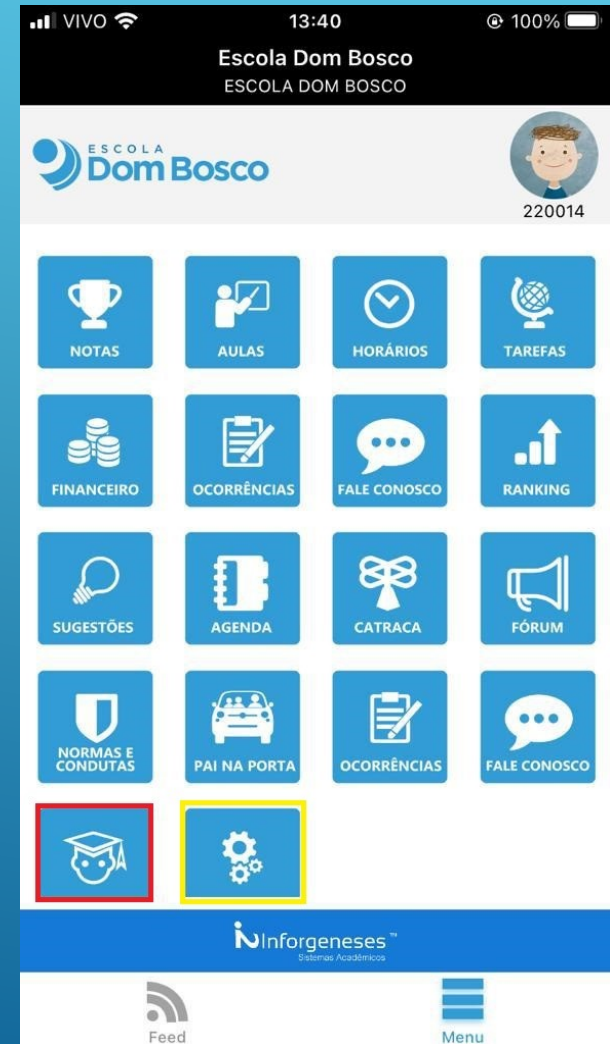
VIVO 13:40 100%

Escola Dom Bosco
ESCOLA DOM BOSCO

ESCOLA
Dom Bosco

220014

NOTAS
AULAS
HORÁRIOS
TAREFAS
FINANCEIRO
OCORRÊNCIAS
FALE CONOSCO
RANKING
SUGESTÕES
AGENDA
CATRACA
FÓRUM
NORMAS E CONDUTAS
PAI NA PORTA
OCORRÊNCIAS
FALE CONOSCO

Inforgeneses™
Sistemas Acadêmicos

Feed
Menu